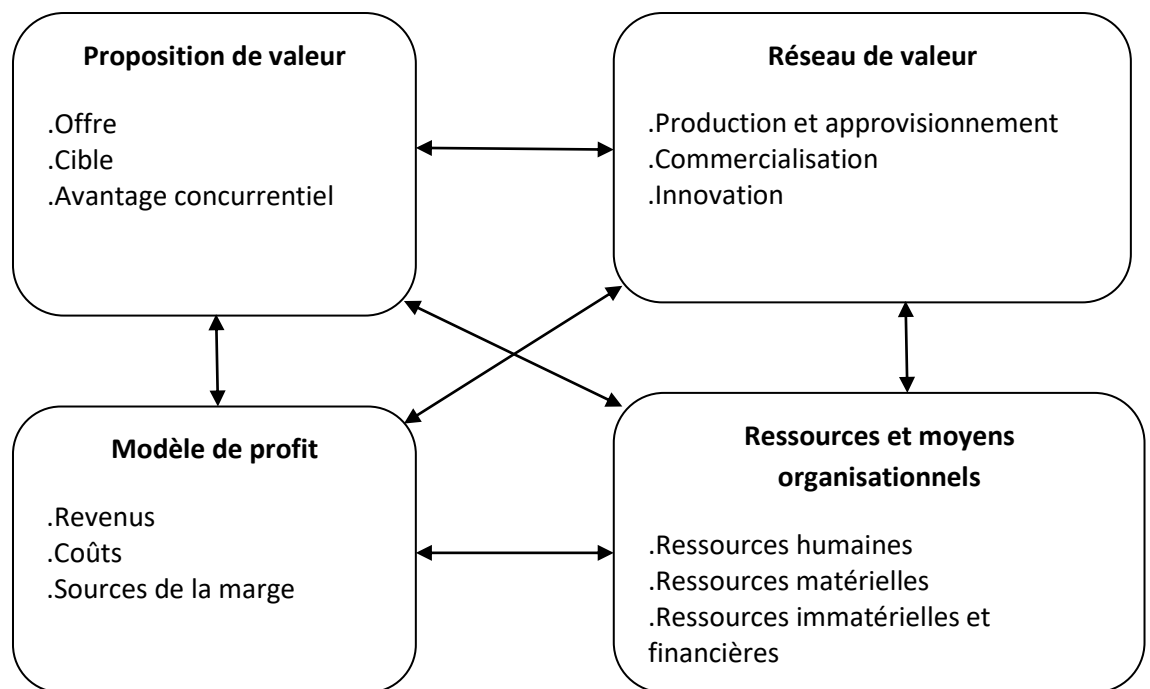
**Proposition de valeur**

.Offre
.Cible
.Avantage concurrentiel

**Réseau de valeur**

.Production et approvisionnement
.Commercialisation
.Innovation

**Modèle de profit**

.Revenus
.Coûts
.Sources de la marge

**Ressources et moyens organisationnels**

.Ressources humaines
.Ressources matérielles
.Ressources immatérielles et financières